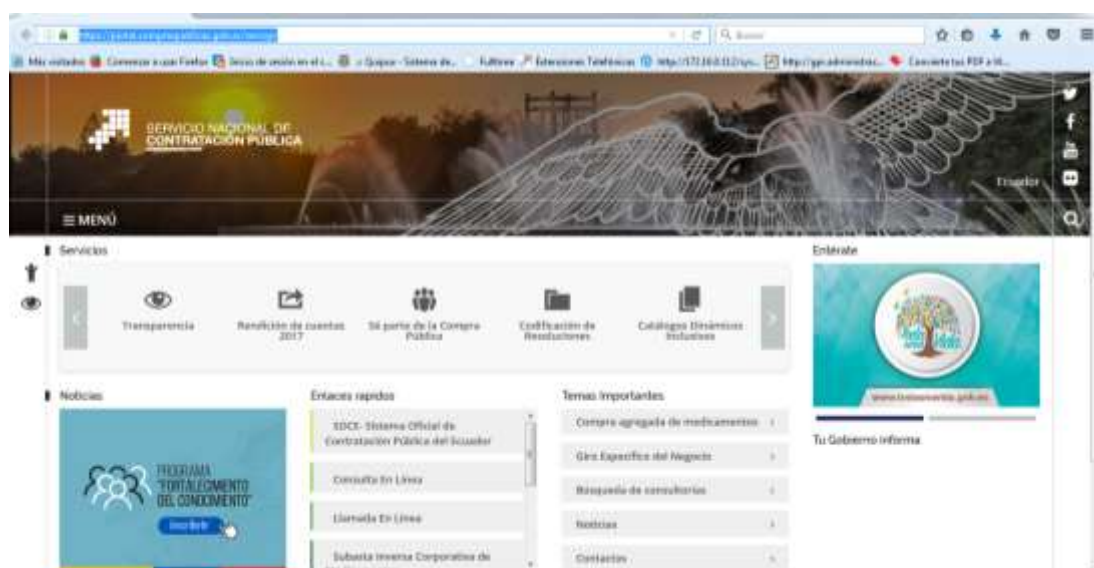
https://portal.compraspublicas.gob.ec/sercop/

Buscar

Más visitados  Comenzar a usar Firefox  Inicio de sesión en el c...  Quipux - Sistema de...  Fulltime  Extensiones Telefónicas  http://172.16.0.112/sys...  http://gpr.administrac...  Convierte tus PDF a W...

SERVICIO NACIONAL DE CONTRATACIÓN PÚBLICA

Ecuador

≡ MENÚ

Servicios

Transparencia

Rendición de cuentas 2017

Sé parte de la Compra Pública

Codificación de Resoluciones

Catálogos Dinámicos Inclusivos

Entérate

www.todasomos.gob.ec

Tu Gobierno informa

Noticias

PROGRAMA "FORTALECIMIENTO DEL CONOCIMIENTO"

Inscríbete

Enlaces rapidos

SOCE - Sistema Oficial de Contratación Pública del Ecuador

Consulta En Línea

Llamada En Línea

Subasta Inversa Corporativa de

Temas Importantes

Compra agregada de medicamentos

Giro Específico del Negocio

Búsqueda de consultorías

Noticias

Contactos